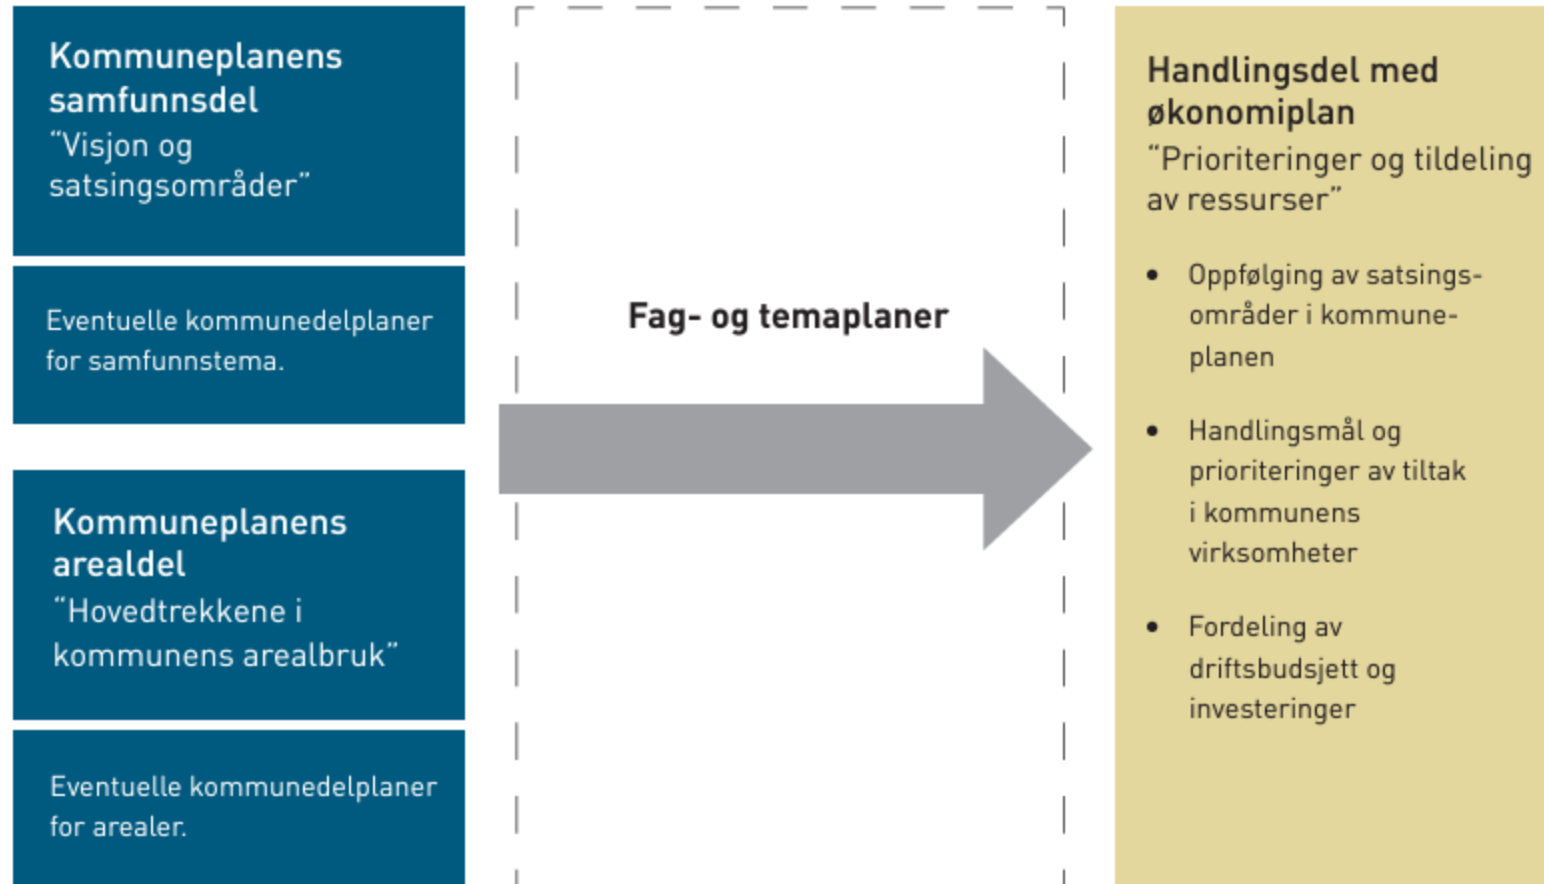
Kommuneplanens samfunnsdel
"Visjon og satsingsområder"

Eventuelle kommunedelplaner for samfunnstema.

Kommuneplanens arealdel
"Hovedtrekkene i kommunens arealbruk"

Eventuelle kommunedelplaner for arealer.

Fag- og temaplaner

Handlingsdel med økonomiplan
"Prioriteringer og tildeling av ressurser"

- Oppfølging av satsingsområder i kommuneplanen
- Handlingsmål og prioriteringer av tiltak i kommunens virksomheter
- Fordeling av driftsbudsjett og investeringer